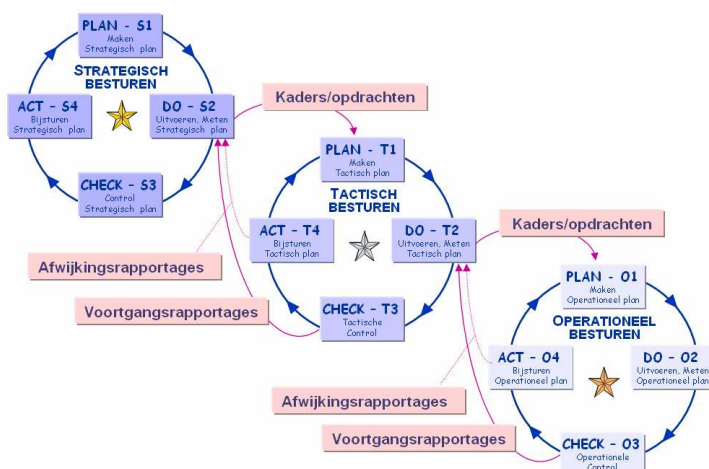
PLAN - S1
Maken
Strategisch plan

STRATEGISCH
BESTUREN

ACT - S4
Bijsturen
Strategisch plan

DO - S2
Uitvoeren, Meten
Strategisch plan

CHECK - S3
Control
Strategisch plan

Kaders/opdrachten

PLAN - T1
Maken
Tactisch plan

TACTISCH
BESTUREN

ACT - T4
Bijsturen
Tactisch plan

DO - T2
Uitvoeren, Meten
Tactisch plan

CHECK - T3
Tactische
Control

Afwijkingsrapportages

Voortgangsrapportages

Kaders/opdrachten

PLAN - O1
Maken
Operationeel plan

OPERATIONEEL
BESTUREN

ACT - O4
Bijsturen
Operationeel plan

DO - O2
Uitvoeren, Meten
Operationeel plan

CHECK - O3
Operationele
Control

Afwijkingsrapportages

Voortgangsrapportages